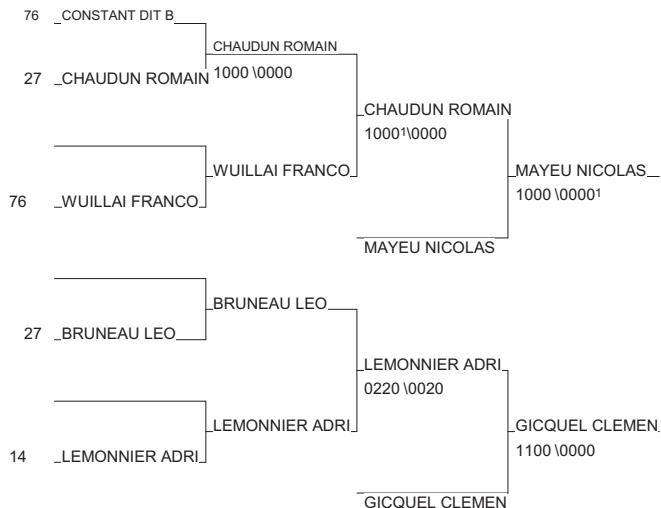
76 CONSTANT DIT B
CHAUDUN ROMAIN
27 CHAUDUN ROMAIN 1000 \0000
CHAUDUN ROMAIN
10001\0000
WUILLAI FRANCO
76 WUILLAI FRANCO
MAYEU NICOLAS
1000 \00001
MAYEU NICOLAS
BRUNEAU LEO
27 BRUNEAU LEO
LEMONNIER ADRI
0220 \0020
LEMONNIER ADRI
14 LEMONNIER ADRI
GICQUEL CLEMEN
1100 \0000
GICQUEL CLEMEN